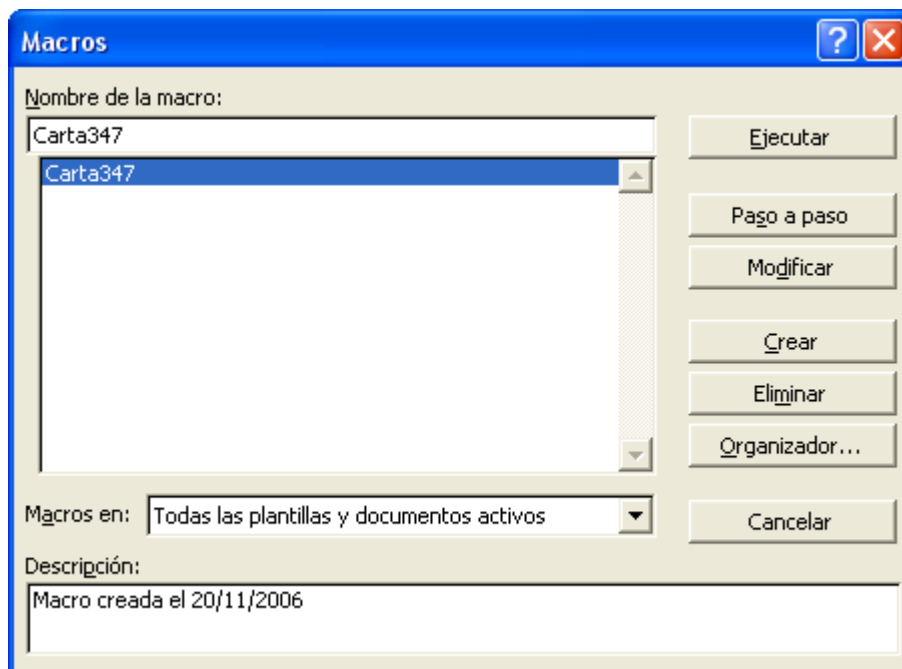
Macros

Nombre de la macro:

Carta347

Carta347

Ejecutar

Paso a paso

Modificar

Crear

Eliminar

Organizador...

Macros en: Todas las plantillas y documentos activos

Cancelar

Descripción:

Macro creada el 20/11/2006